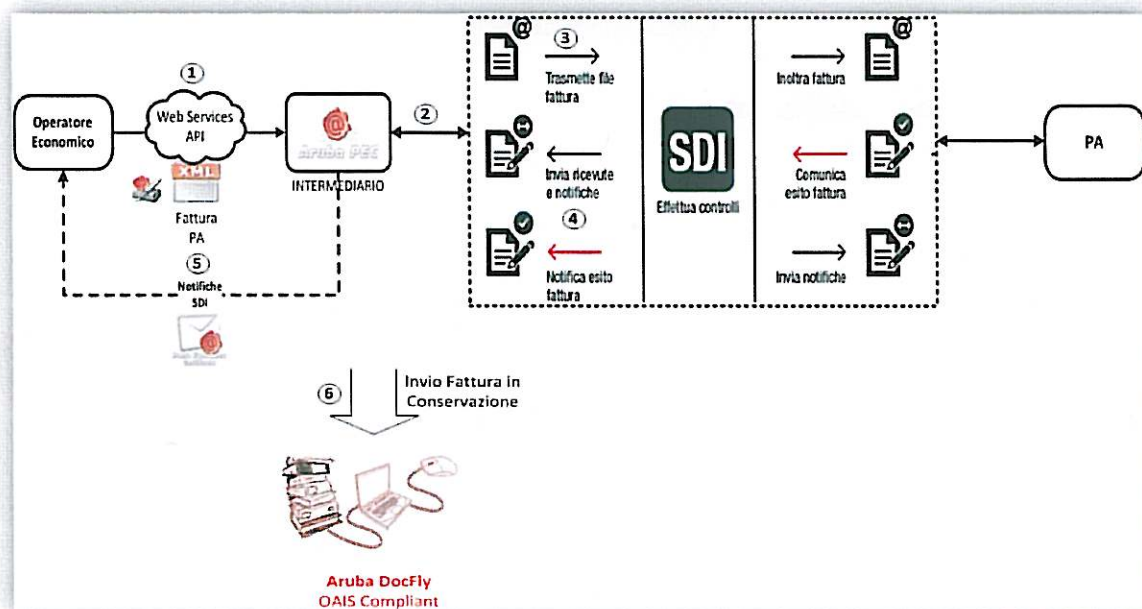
Operatore Economico

①

Web Services API

XML

Fattura PA

⑤

Notifiche SDI

Aruba PEC

INTERMEDIARIO

②

③

Trasmette file fattura

Invia ricevute e notifiche

④

Notifica esito fattura

SDI

Effettua controlli

Inoltra fattura

Comunica esito fattura

Invia notifiche

PA

⑥

Invio Fattura in Conservazione

Aruba DocFly
OAIS Compliant